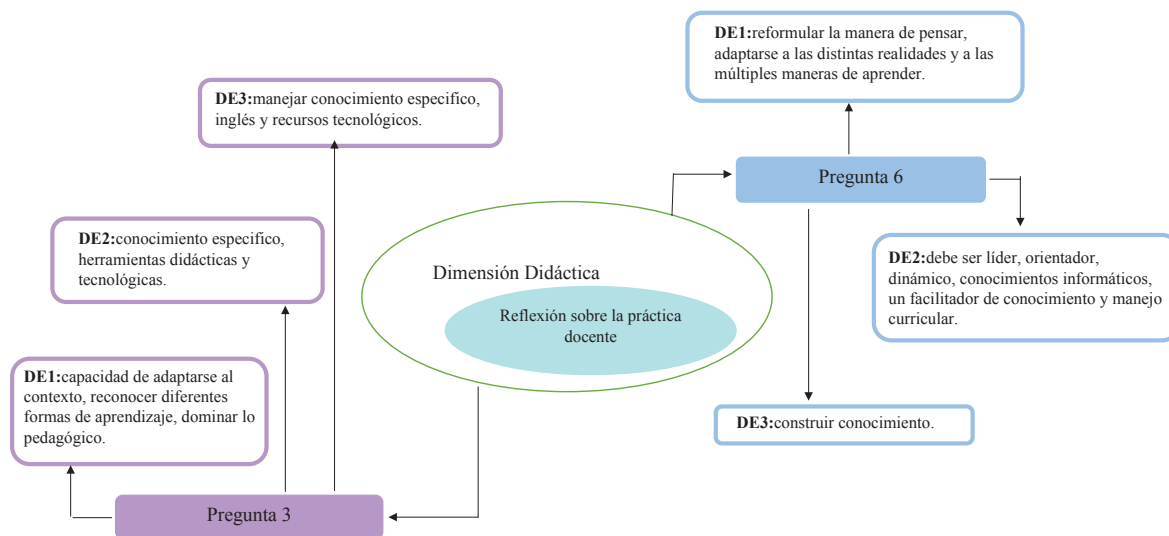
**DE1:**reformular la manera de pensar, adaptarse a las distintas realidades y a las múltiples maneras de aprender.

**DE3:**manejar conocimiento especifico, inglés y recursos tecnológicos.

Pregunta 6

**DE2:**conocimiento especifico, herramientas didácticas y tecnológicas.

Dimensión Didáctica

Reflexión sobre la práctica docente

**DE2:**debe ser líder, orientador, dinámico, conocimientos informáticos, un facilitador de conocimiento y manejo curricular.

**DE1:**capacidad de adaptarse al contexto, reconocer diferentes formas de aprendizaje, dominar lo pedagógico.

**DE3:**construir conocimiento.

Pregunta 3